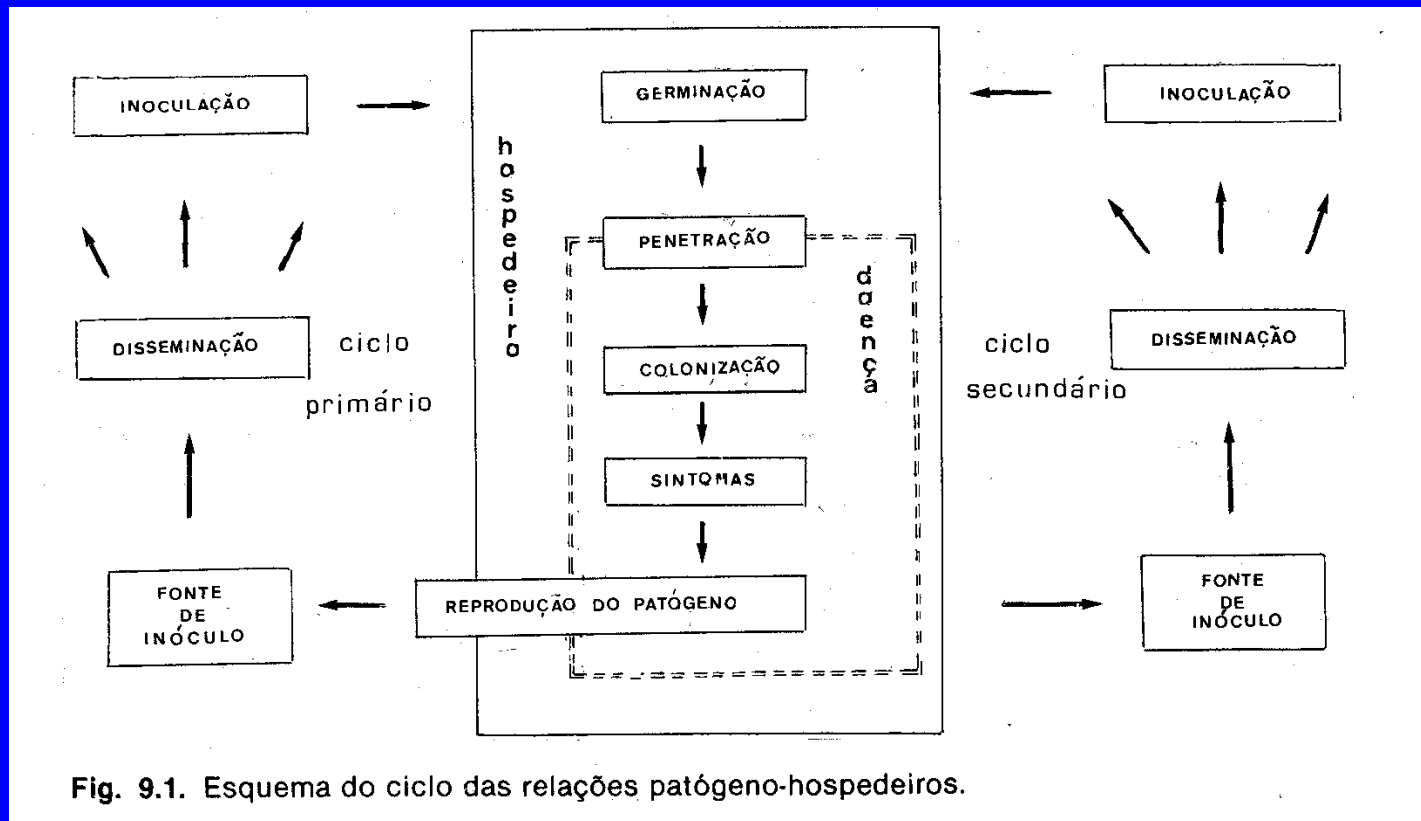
INOCULAÇÃO

DISSEMINAÇÃO

ciclo primário

FONTE DE INÓCULO

hospedeiro

GERMINAÇÃO

PENETRAÇÃO

doença

COLONIZAÇÃO

SINTOMAS

REPRODUÇÃO DO PATÓGENO

INOCULAÇÃO

DISSEMINAÇÃO

ciclo secundário

FONTE DE INÓCULO

Fig. 9.1. Esquema do ciclo das relações patógeno-hospedeiros.